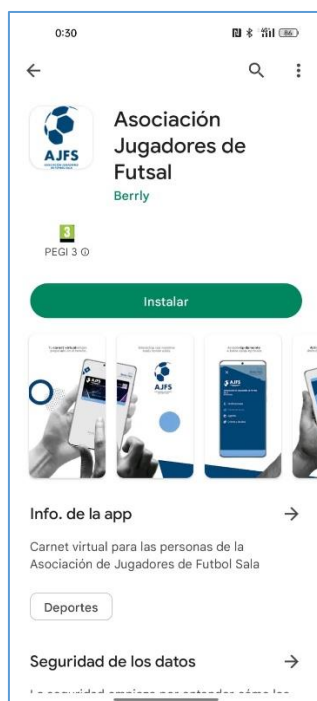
0:30

86

←

AJFS

Asociación Jugadores de Futsal

Berrly

3

PEGI 3 ⓘ

Instalar

AJFS

Info. de la app →

Carnet virtual para las personas de la Asociación de Jugadores de Futbol Sala

Deportes

Seguridad de los datos →

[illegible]